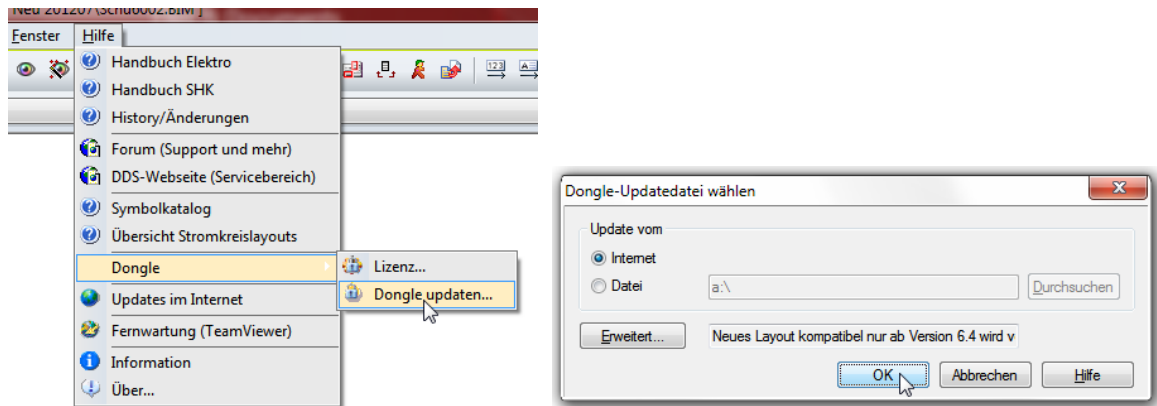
Neu 201207\Schu0002.BIM ]

Fenster Hilfe

Handbuch Elektro
Handbuch SHK
History/Änderungen
Forum (Support und mehr)
DDS-Webseite (Servicebereich)
Symbolkatalog
Übersicht Stromkreislayouts
Dongle
Updates im Internet
Fernwartung (TeamViewer)
Information
Über...

Lizenz...
Dongle updaten...

Dongle-Updatedatei wählen

Update vom
Internet
Datei
a:\
Durchsuchen

Erweitert...
Neues Layout kompatibel nur ab Version 6.4 wird v

OK
Abbrechen
Hilfe